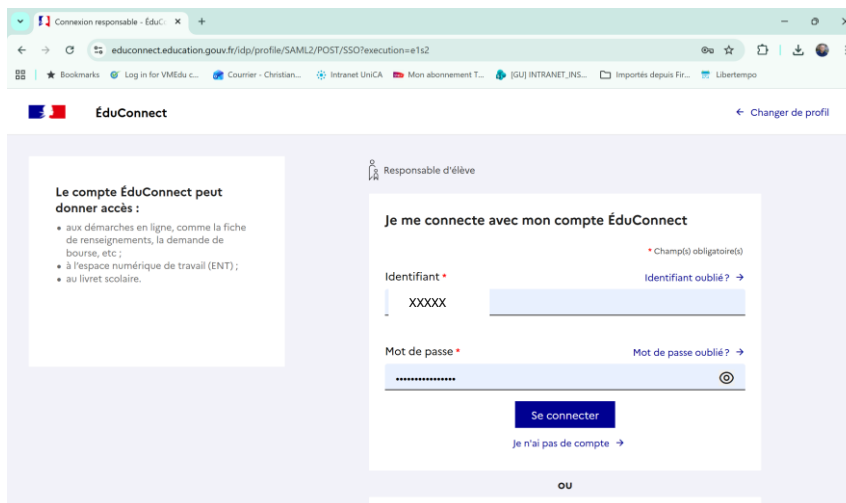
Connexion responsable - ÉduC ×
+
educonnect.education.gouv.fr/idp/profile/SAML2/POST/SSO?execution=e1s2
Bookmarks Log in for VMEdu c... Courrier - Christian... Intranet UniCA Mon abonnement T... [GU] INTRANET_INS... Importés depuis Fir... Libertempo

ÉduConnect
← Changer de profil

Le compte ÉduConnect peut donner accès :
• aux démarches en ligne, comme la fiche de renseignements, la demande de bourse, etc ;
• à l'espace numérique de travail (ENT) ;
• au livret scolaire.

Responsable d'élève

Je me connecte avec mon compte ÉduConnect
* Champ(s) obligatoire(s)
Identifiant *
Identifiant oublié ? →
XXXXX
Mot de passe *
Mot de passe oublié ? →
•••••••••••••••
Se connecter
Je n'ai pas de compte →
OU